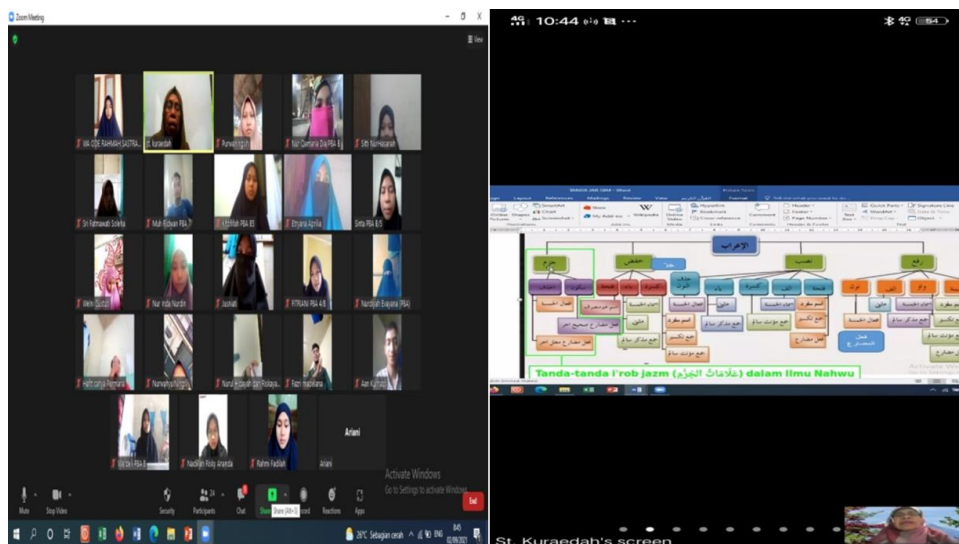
Zoom Meeting

WA ODE RAHMAH SASTRA | St. Kuraedah | Purwaningsih | Nur Qomaria Dai PBA B | Siti Nurhasanah

Sri Rahmawati Solelia | Muh Ridwan PBA 7 | Ulfatillah PBA 8/3 | Erryana Agrilia | Sinta PBA 8/3

Wein Qudsi | Nur Inda Nurdin | Jusniati | FITRIANI PBA 4/8 | Nurdilan Esayana (PBA)

Fathurnisa Permana | Nurwahyu Ningsih | Nurul Hidayah dan Rafayuningsih | Fazri Inayikiara | Alan Kurnia

Sul Dela PBA 8 | Nadillah Rizky Ananda | Rahmi Fadilah | Ariani

Ariani

Activate Windows
Go to Settings to activate Windows.

Mute | Stop Video | Security | Participants 24 | Chat | Share (Alt+S) | Record | Reactions | Apps | End

26°C Sebagian cerah | 8:45 | 02/09/2021

10:44

الإعراب

جزم | خفض | نصب | رفع

Tanda-tanda i'rob jazm (علامات الجزم) dalam ilmu Nahwu

St. Kuraedah's screen